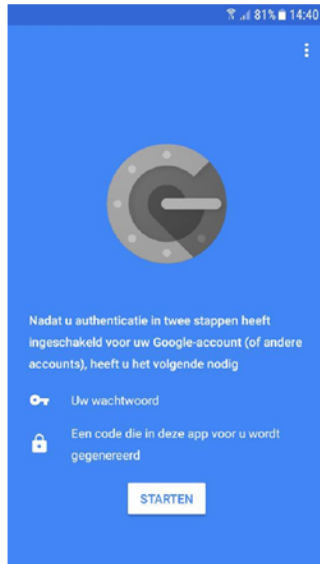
81% 14:40

Nadat u authenticatie in twee stappen heeft ingeschakeld voor uw Google-account (of andere accounts), heeft u het volgende nodig

Uw wachtwoord

Een code die in deze app voor u wordt gegenereerd

STARTEN